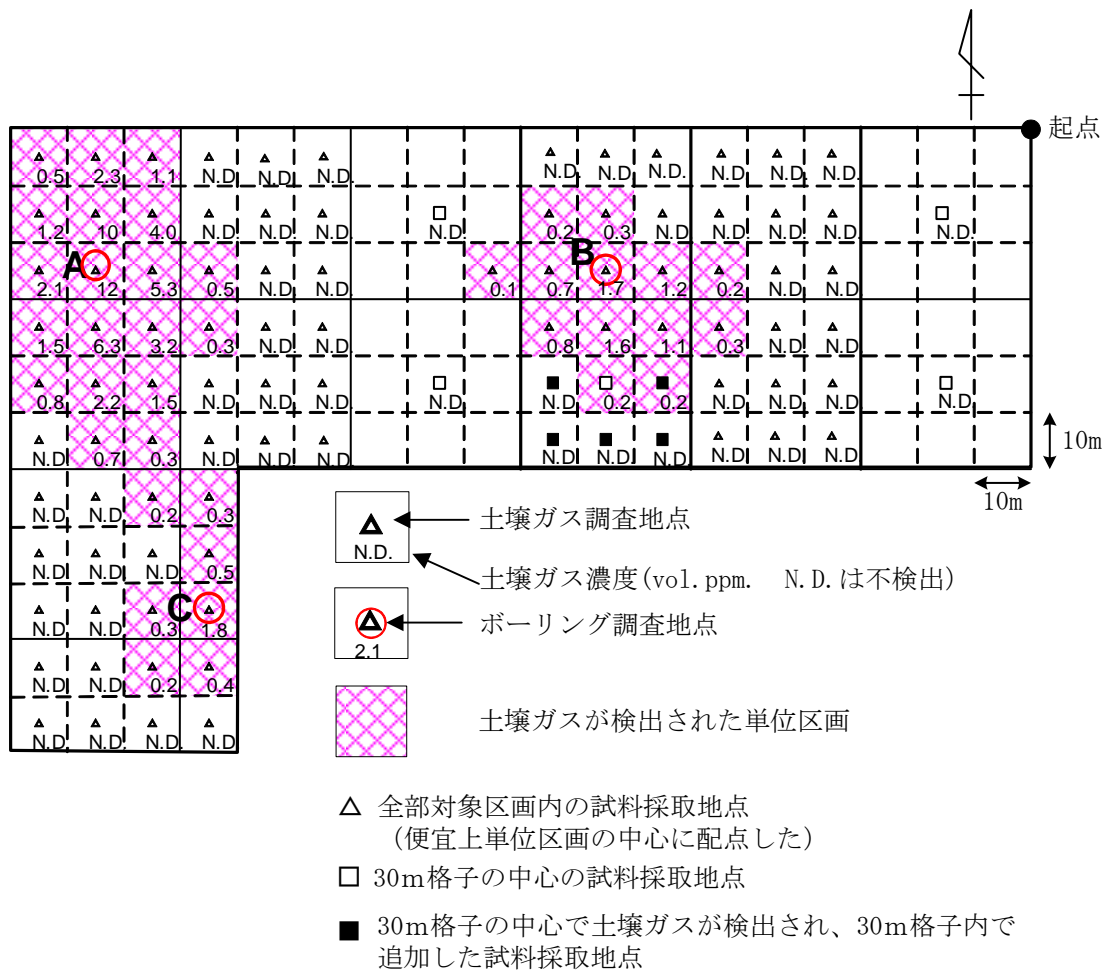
起点

| 0.5 | 2.3 | 1.1 | N.D | N.D | N.D | | | | N.D | N.D | N.D. | N.D | N.D | N.D. | | |
|---|---|---|---|---|---|---|---|---|---|---|---|---|---|---|---|---|
| 1.2 | 10 | 4.0 | N.D | N.D | N.D | | N.D | | 0.2 | 0.3 | N.D | N.D | N.D | N.D | | N.D |
| 2.1 A | 12 | 5.3 | 0.5 | N.D | N.D | | | 0.1 | 0.7 B | 1.7 | 1.2 | 0.2 | N.D | N.D | | |
| 1.5 | 6.3 | 3.2 | 0.3 | N.D | N.D | | | | 0.8 | 1.6 | 1.1 | 0.3 | N.D | N.D | | |
| 0.8 | 2.2 | 1.5 | N.D | N.D | N.D | | N.D | | N.D | 0.2 | 0.2 | N.D | N.D | N.D | | N.D |
| N.D | 0.7 | 0.3 | N.D | N.D | N.D | | | | N.D | N.D | N.D | N.D | N.D | N.D | | |
| N.D | N.D | 0.2 | 0.3 | | | | | | | | | | | | | |
| N.D | N.D | N.D | 0.5 | | | | | | | | | | | | | |
| N.D | N.D | 0.3 C | 1.8 | | | | | | | | | | | | | |
| N.D | N.D | 0.2 | 0.4 | | | | | | | | | | | | | |
| N.D | N.D | N.D | N.D | | | | | | | | | | | | | |

10m
10m

N.D. 土壌ガス調査地点
土壌ガス濃度(vol.ppm. N.D.は不検出)
2.1 ボーリング調査地点
土壌ガスが検出された単位区画

△ 全部対象区画内の試料採取地点
(便宜上単位区画の中心に配点した)
□ 30m格子の中心の試料採取地点
■ 30m格子の中心で土壌ガスが検出され、30m格子内で追加した試料採取地点